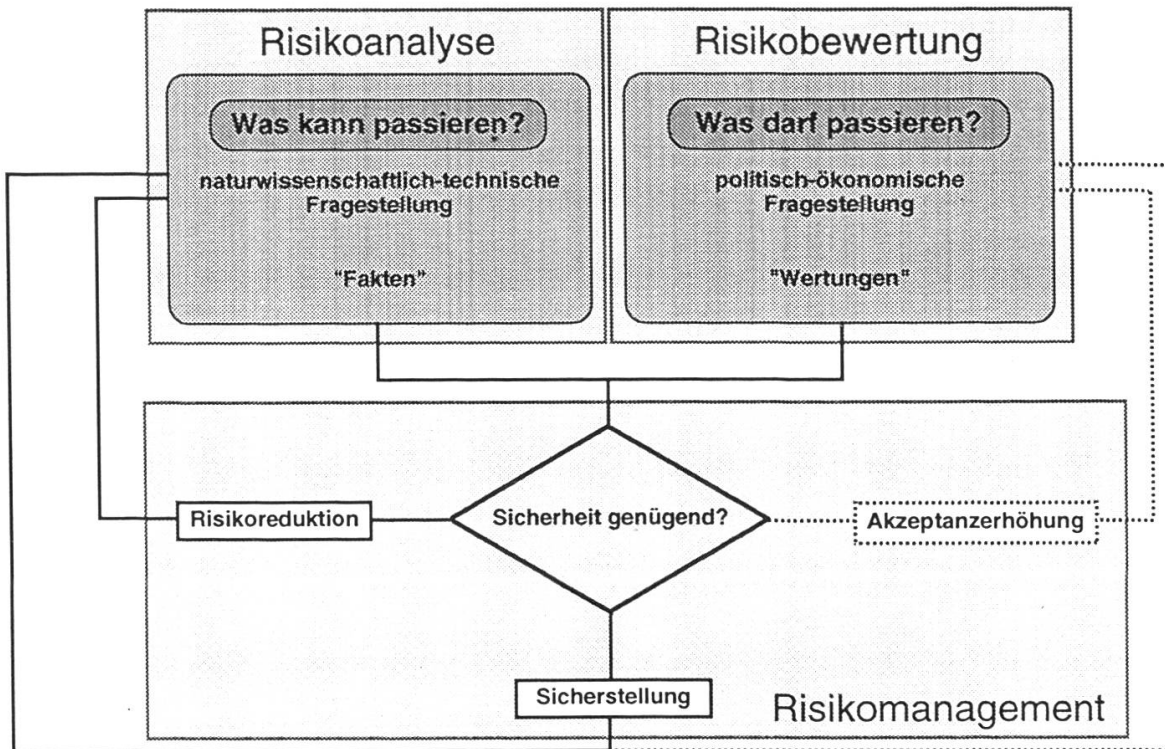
Risikoanalyse

Was kann passieren?

naturwissenschaftlich-technische Fragestellung

"Fakten"

Risikobewertung

Was darf passieren?

politisch-ökonomische Fragestellung

"Wertungen"

Risikoreduktion

Sicherheit genügend?

Akzeptanzerhöhung

Sicherstellung

Risikomanagement